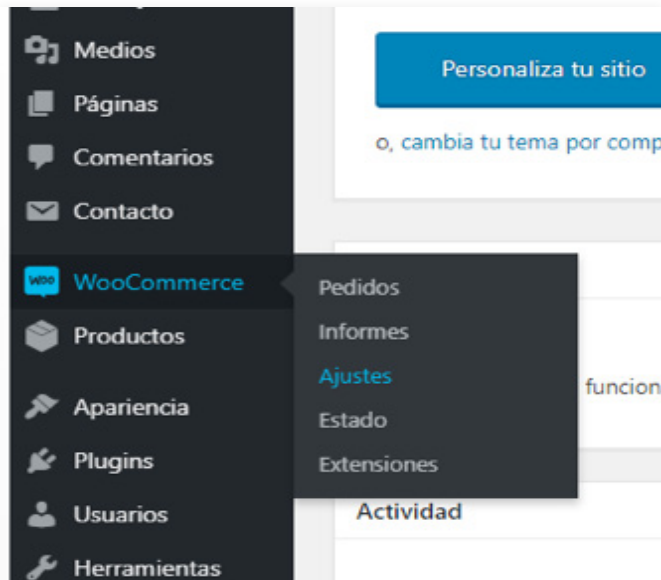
Medios
Páginas
Comentarios
Contacto
WooCommerce
Productos
Apariencia
Plugins
Usuarios
Herramientas

Personaliza tu sitio
o, cambia tu tema por comp

Pedidos
Informes
Ajustes
Estado
Extensiones

funcion

Actividad